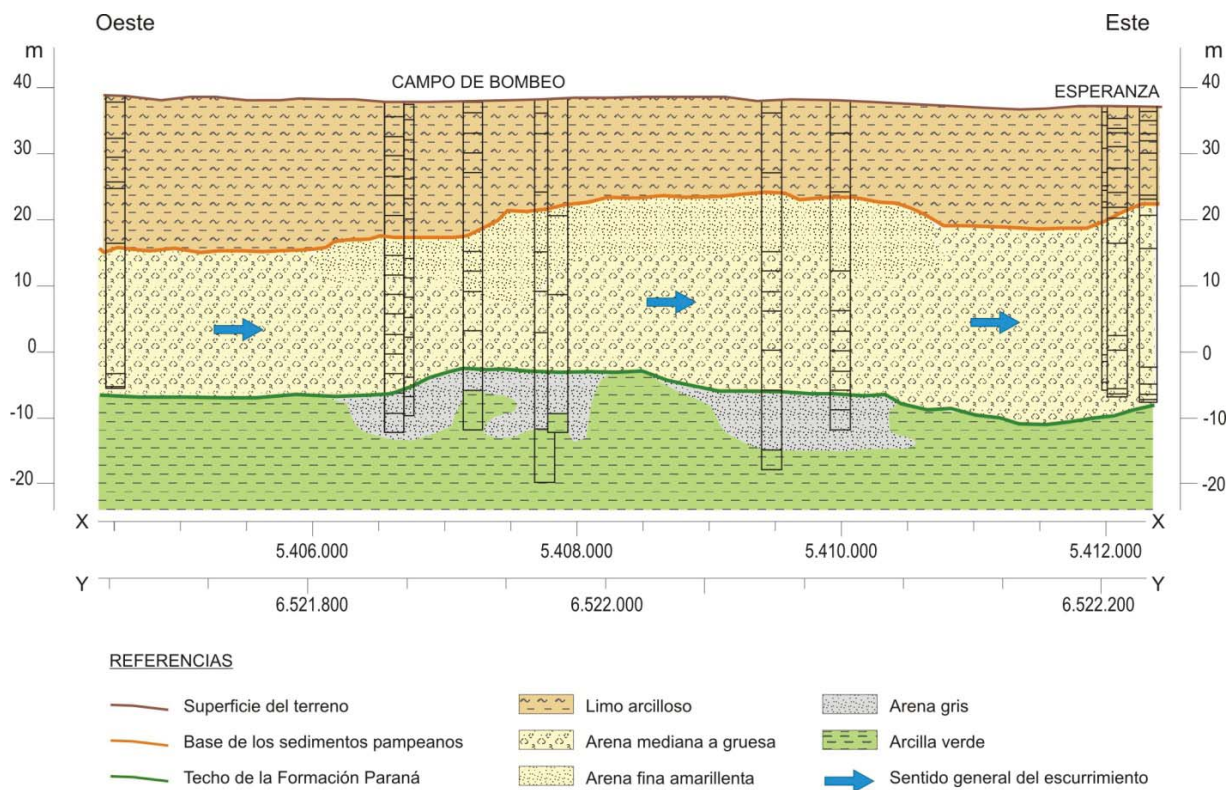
Oeste

Este

m

m

40

30

20

10

0

-10

-20

40

30

20

10

0

-10

-20

CAMPO DE BOMBEO

ESPERANZA

X

X

5.406.000

5.408.000

5.410.000

5.412.000

Y

Y

6.521.800

6.522.000

6.522.200

REFERENCIAS

Superficie del terreno

Base de los sedimentos pampeanos

Techo de la Formación Paraná

Limo arcilloso

Arena mediana a gruesa

Arena fina amarillenta

Arena gris

Arcilla verde

Sentido general del escurrimiento